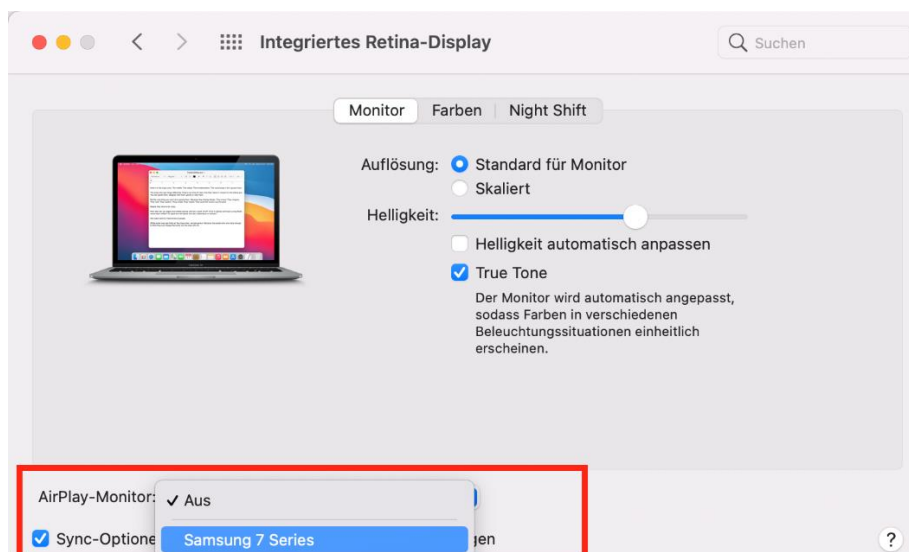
Integriertes Retina-Display

Suchen

Monitor Farben Night Shift

Auflösung: Standard für Monitor
Skaliert

Helligkeit:

Helligkeit automatisch anpassen

True Tone

Der Monitor wird automatisch angepasst, sodass Farben in verschiedenen Beleuchtungssituationen einheitlich erscheinen.

AirPlay-Monitor: ✓ Aus

Sync-Optione Samsung 7 Series gen

?